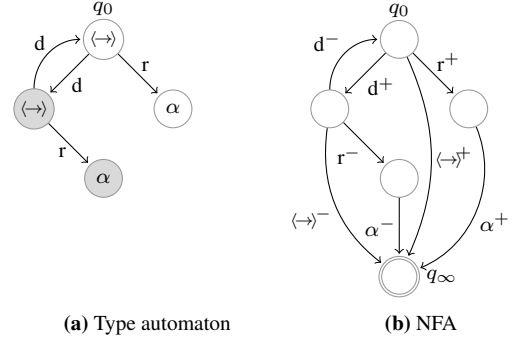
$q_0$
d
$\langle\leftrightarrow\rangle$
d
r
$\langle\leftrightarrow\rangle$
$\alpha$
r
$\alpha$

(a) Type automaton

$q_0$
$d^-$
$r^+$
$d^+$
$r^-$
$\langle\leftrightarrow\rangle^+$
$\langle\leftrightarrow\rangle^-$
$\alpha^-$
$\alpha^+$
$q_\infty$

(b) NFA